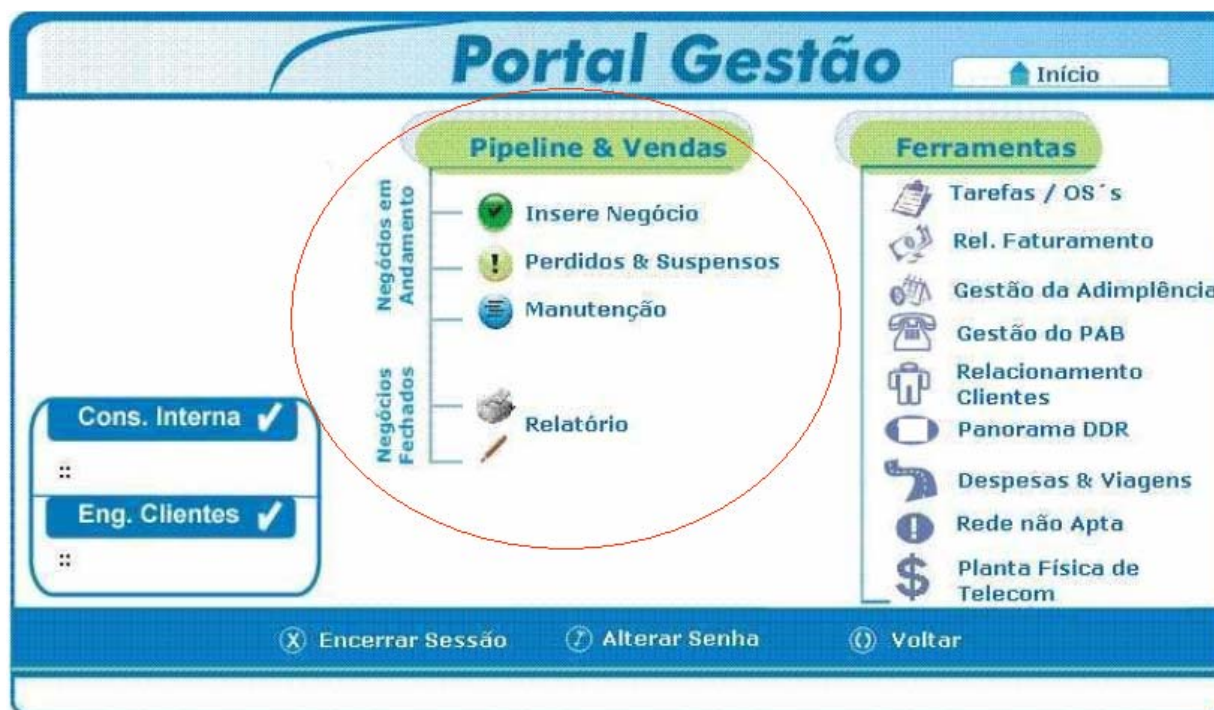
Portal Gestão

Início

Pipeline & Vendas

Negócios em Andamento

Insere Negócio

Perdidos & Suspensos

Manutenção

Negócios Fechados

Relatório

Ferramentas

Tarefas / OS´s

Rel. Faturamento

Gestão da Adimplência

Gestão do PAB

Relacionamento Clientes

Panorama DDR

Despesas & Viagens

Rede não Apta

Planta Física de Telecom

Cons. Interna

::

Eng. Clientes

::

Encerrar Sessão

Alterar Senha

Voltar